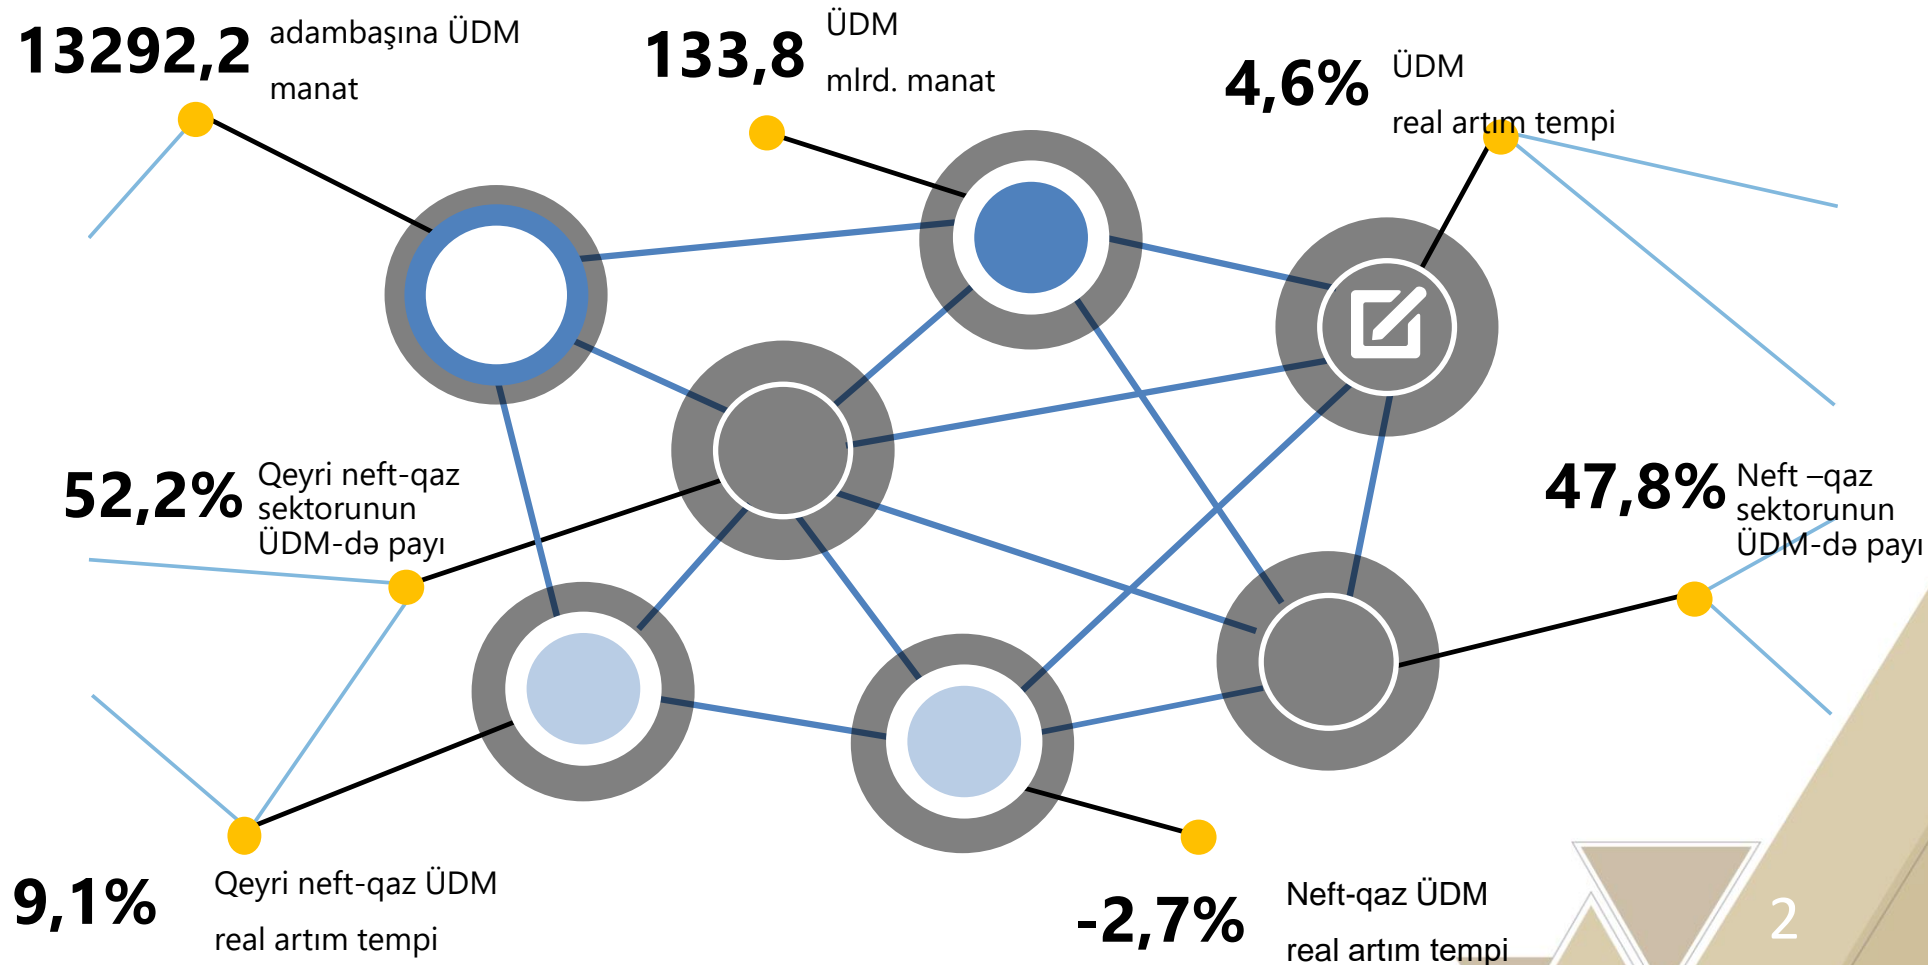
13292,2 adambaşına ÜDM manat

133,8 ÜDM mlrd. manat

4,6% ÜDM real artım tempi

52,2% Qeyri neft-qaz sektorunun ÜDM-də payı

47,8% Neft –qaz sektorunun ÜDM-də payı

9,1% Qeyri neft-qaz ÜDM real artım tempi

-2,7% Neft-qaz ÜDM real artım tempi

2